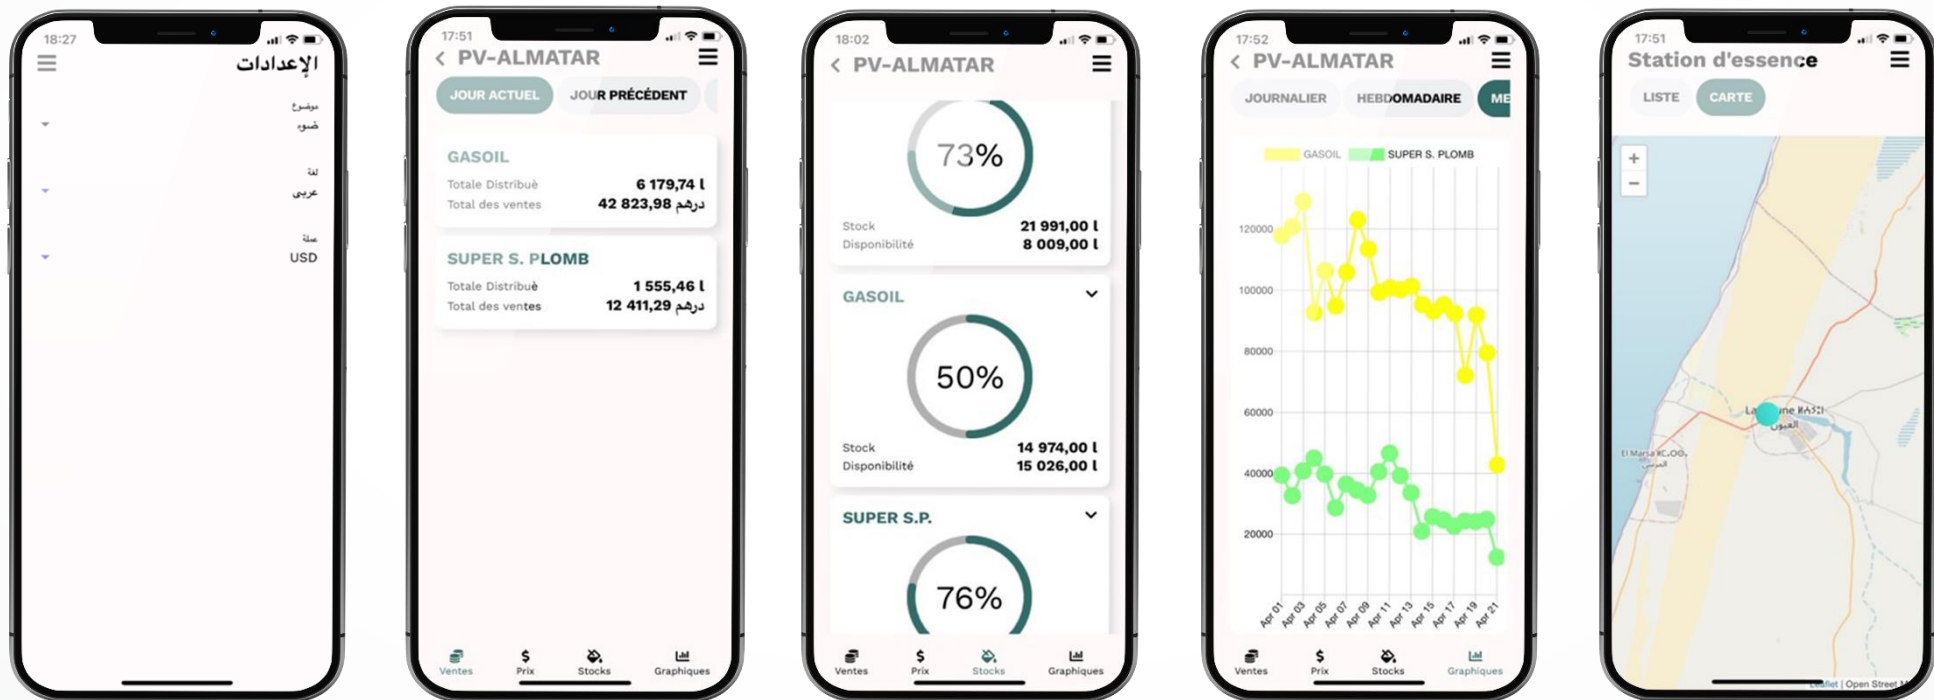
18:27

الإعدادات

موضوع
ضوء

لغة
عربي

عملة
USD

17:51

PV-ALMATAR

JOUR ACTUEL

JOUR PRÉCÉDENT

GASOIL

Totale Distribuè 6 179,74 l

Total des ventes 42 823,98 درهم

SUPER S. PLOMB

Totale Distribuè 1 555,46 l

Total des ventes 12 411,29 درهم

Ventes

Prix

Stocks

Graphiques

18:02

PV-ALMATAR

73%

Stock 21 991,00 l

Disponibilité 8 009,00 l

GASOIL

50%

Stock 14 974,00 l

Disponibilité 15 026,00 l

SUPER S.P.

76%

Ventes

Prix

Stocks

Graphiques

17:52

PV-ALMATAR

JOURNALIER

HEBDOMADAIRE

ME

GASOIL

SUPER S. PLOMB

120000

100000

80000

60000

40000

20000

Apr 01

Apr 03

Apr 05

Apr 07

Apr 09

Apr 11

Apr 13

Apr 15

Apr 17

Apr 19

Apr 21

Ventes

Prix

Stocks

Graphiques

17:51

Station d'essence

LISTE

CARTE

+

−

La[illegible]ne

العيون

El Marsa

المرسى

Leaflet | Open Street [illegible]